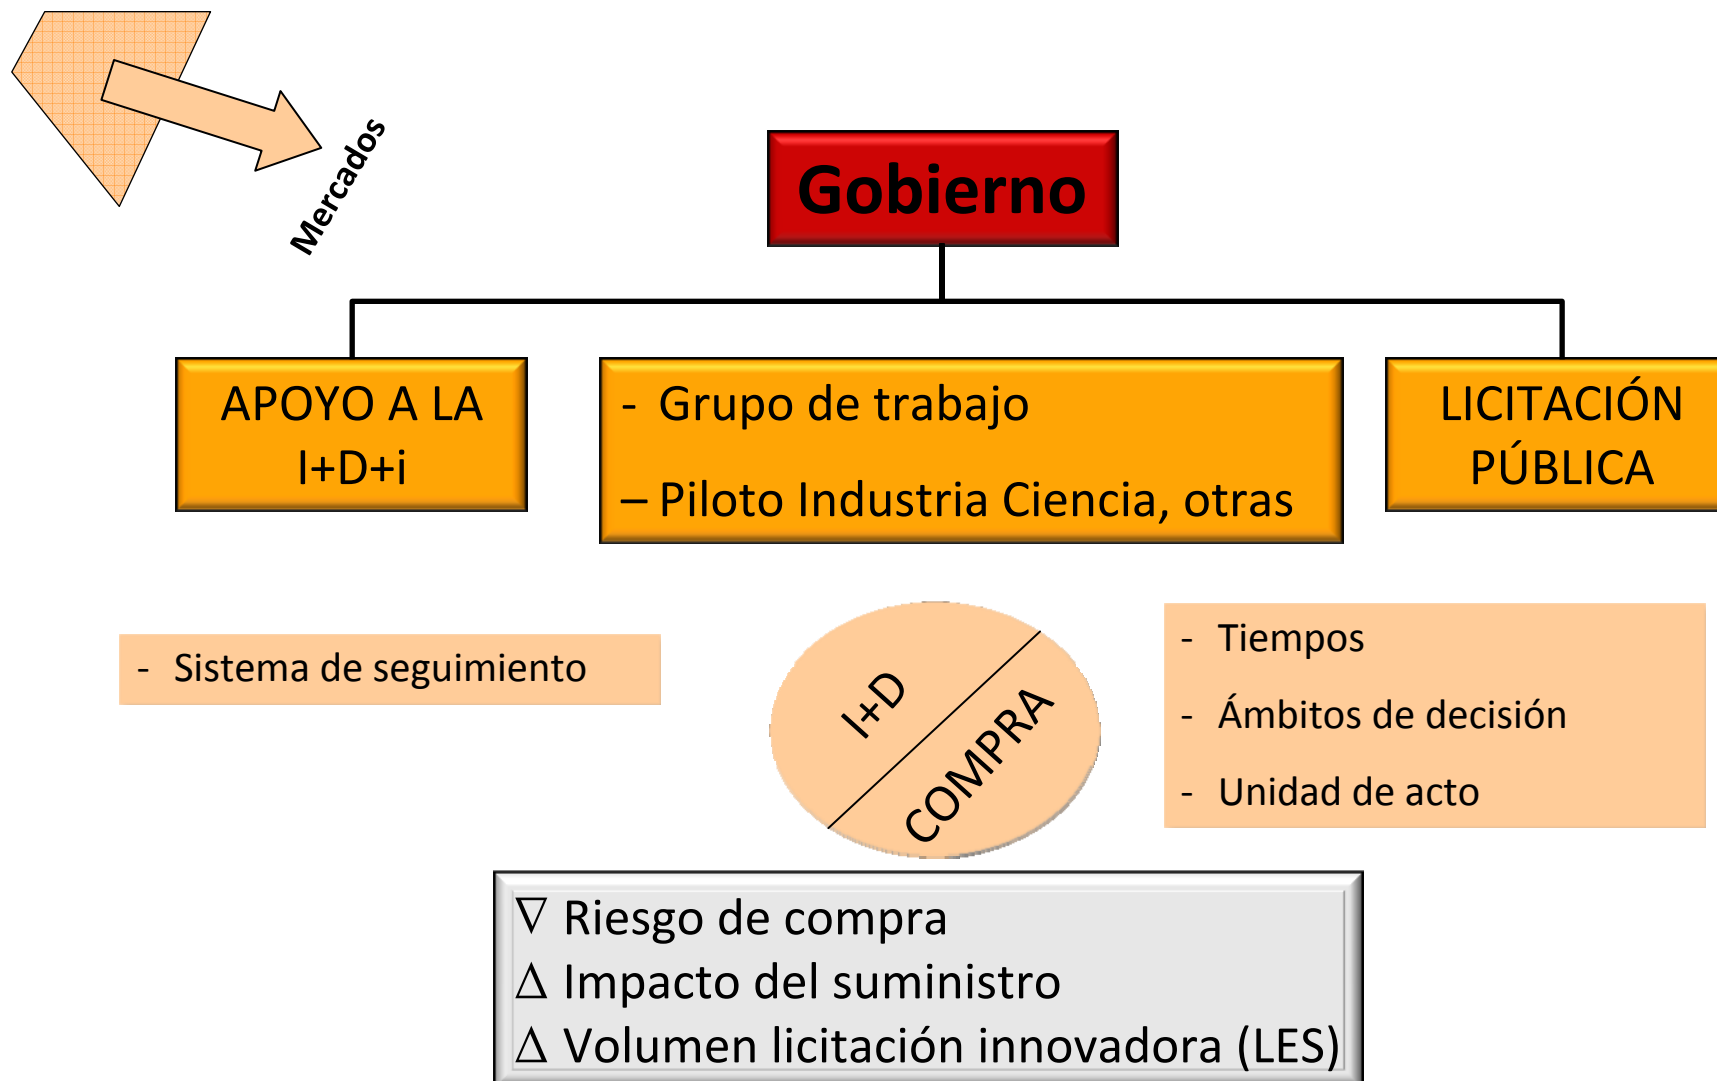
Mercados

Gobierno

APOYO A LA I+D+i

- Grupo de trabajo

– Piloto Industria Ciencia, otras

LICITACIÓN PÚBLICA

- Sistema de seguimiento

I+D

COMPRA

- Tiempos

- Ámbitos de decisión

- Unidad de acto

$\nabla$ Riesgo de compra
$\Delta$ Impacto del suministro
$\Delta$ Volumen licitación innovadora (LES)